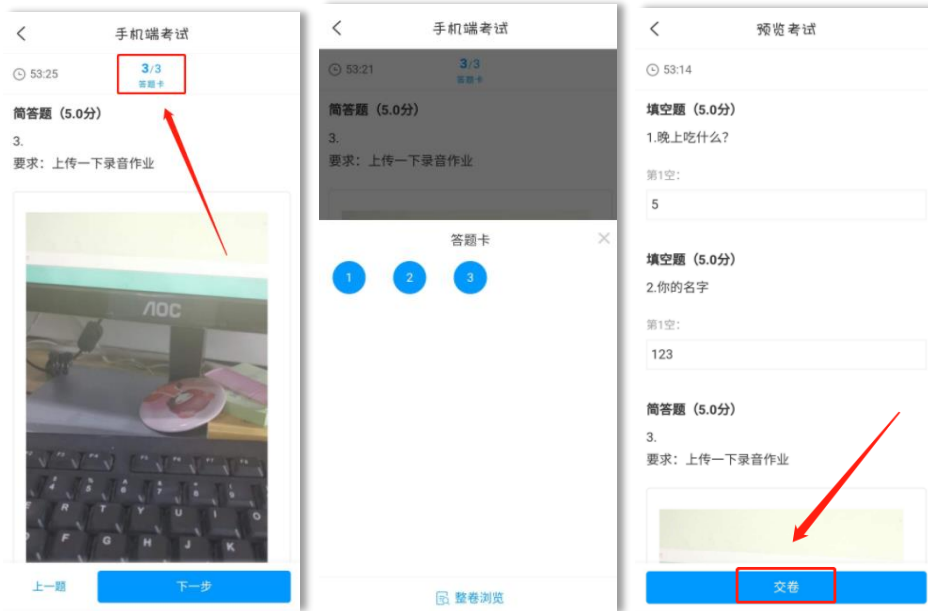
手机端考试

53:25

3/3
答题卡

简答题（5.0分）

3.

要求：上传一下录音作业

AOC

上一题

下一步

手机端考试

53:21

3/3
答题卡

简答题（5.0分）

3.

要求：上传一下录音作业

答题卡

1 2 3

整卷浏览

预览考试

53:14

填空题（5.0分）

1.晚上吃什么？

第1空：

5

填空题（5.0分）

2.你的名字

第1空：

123

简答题（5.0分）

3.

要求：上传一下录音作业

交卷